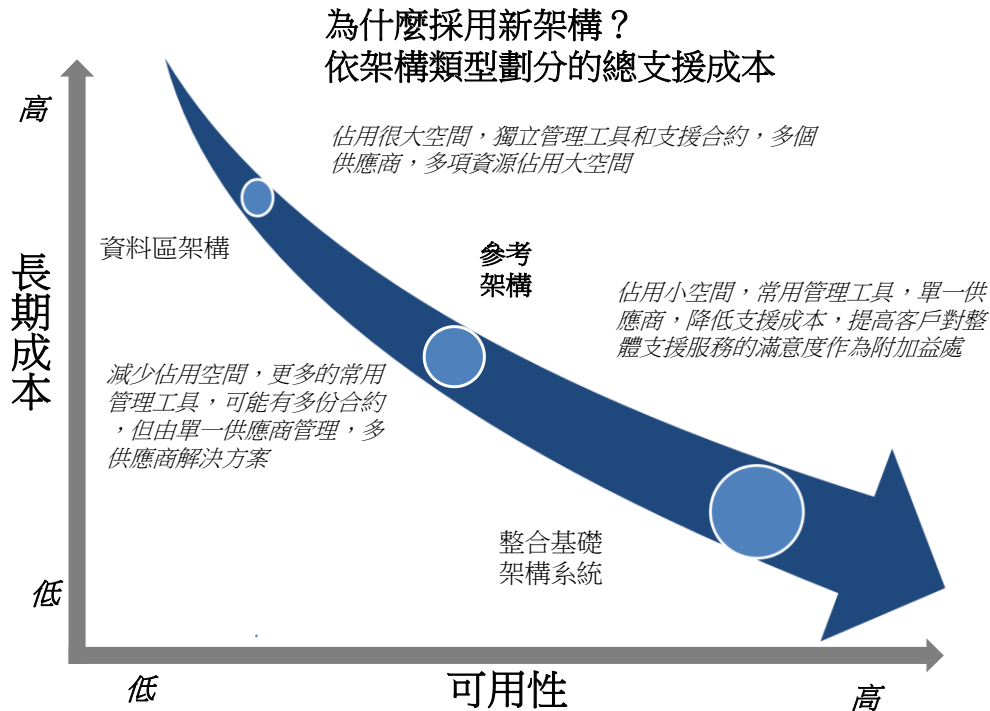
為什麼採用新架構？
依架構類型劃分的總支援成本

高

長期成本

低

佔用很大空間，獨立管理工具和支援合約，多個供應商，多項資源佔用大空間

資料區架構

參考架構

佔用小空間，常用管理工具，單一供應商，降低支援成本，提高客戶對整體支援服務的滿意度作為附加益處

減少佔用空間，更多的常用管理工具，可能有多份合約，但由單一供應商管理，多供應商解決方案

整合基礎架構系統

低

可用性

高